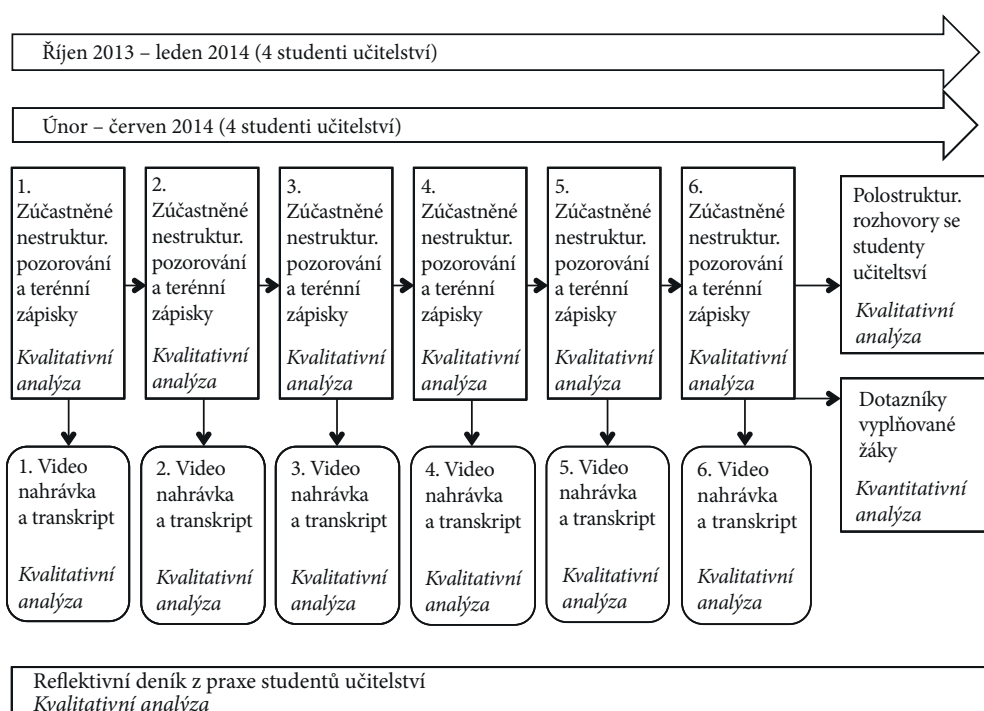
Říjen 2013 – leden 2014 (4 studenti učitelství)

Únor – červen 2014 (4 studenti učitelství)

1. Zúčastněné nestruktur. pozorování a terénní zápisky
*Kvalitativní analýza*

2. Zúčastněné nestruktur. pozorování a terénní zápisky
*Kvalitativní analýza*

3. Zúčastněné nestruktur. pozorování a terénní zápisky
*Kvalitativní analýza*

4. Zúčastněné nestruktur. pozorování a terénní zápisky
*Kvalitativní analýza*

5. Zúčastněné nestruktur. pozorování a terénní zápisky
*Kvalitativní analýza*

6. Zúčastněné nestruktur. pozorování a terénní zápisky
*Kvalitativní analýza*

Polostruktur. rozhovory se studenty učiteltsví
*Kvalitativní analýza*

Dotazníky vyplňované žáky
*Kvantitativní analýza*

1. Video nahrávka a transkript
*Kvalitativní analýza*

2. Video nahrávka a transkript
*Kvalitativní analýza*

3. Video nahrávka a transkript
*Kvalitativní analýza*

4. Video nahrávka a transkript
*Kvalitativní analýza*

5. Video nahrávka a transkript
*Kvalitativní analýza*

6. Video nahrávka a transkript
*Kvalitativní analýza*

Reflektivní deník z praxe studentů učitelství
*Kvalitativní analýza*